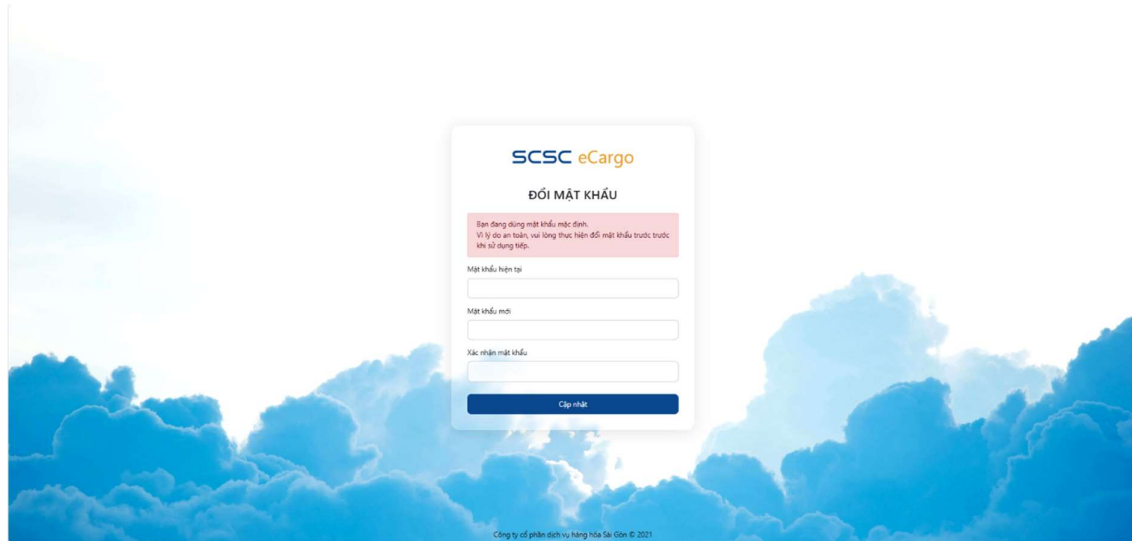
SCSC eCargo

ĐỔI MẬT KHẨU

Bạn đang dùng mật khẩu mặc định.
Vì lý do an toàn, vui lòng thực hiện đổi mật khẩu trước trước khi sử dụng tiếp.

Mật khẩu hiện tại

Mật khẩu mới

Xác nhận mật khẩu

Cập nhật

Công ty cổ phần dịch vụ hàng hóa Sài Gòn © 2021